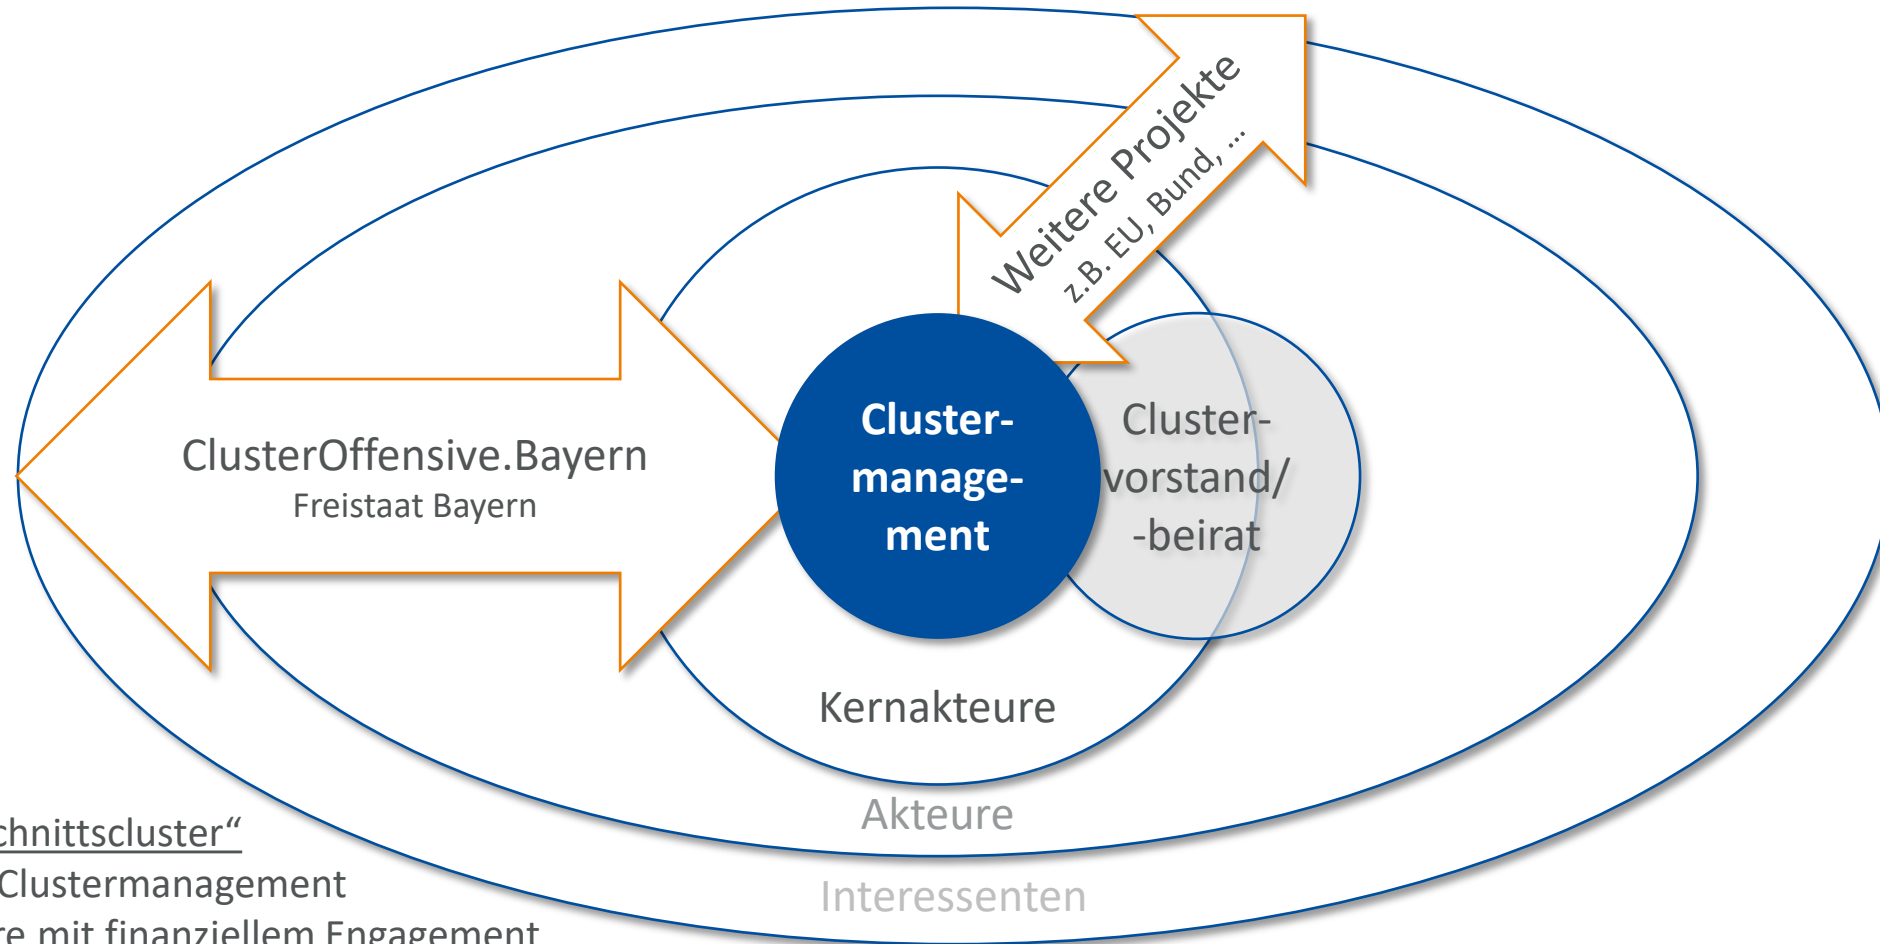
Weitere Projekte
z.B. EU, Bund, ...

ClusterOffensive.Bayern
Freistaat Bayern

Cluster-management-ment

Cluster-vorstand/-beirat

Kernakteure

Akteure

Interessenten

chnittscluster“
Clustermanagement
re mit finanziellem Engagement